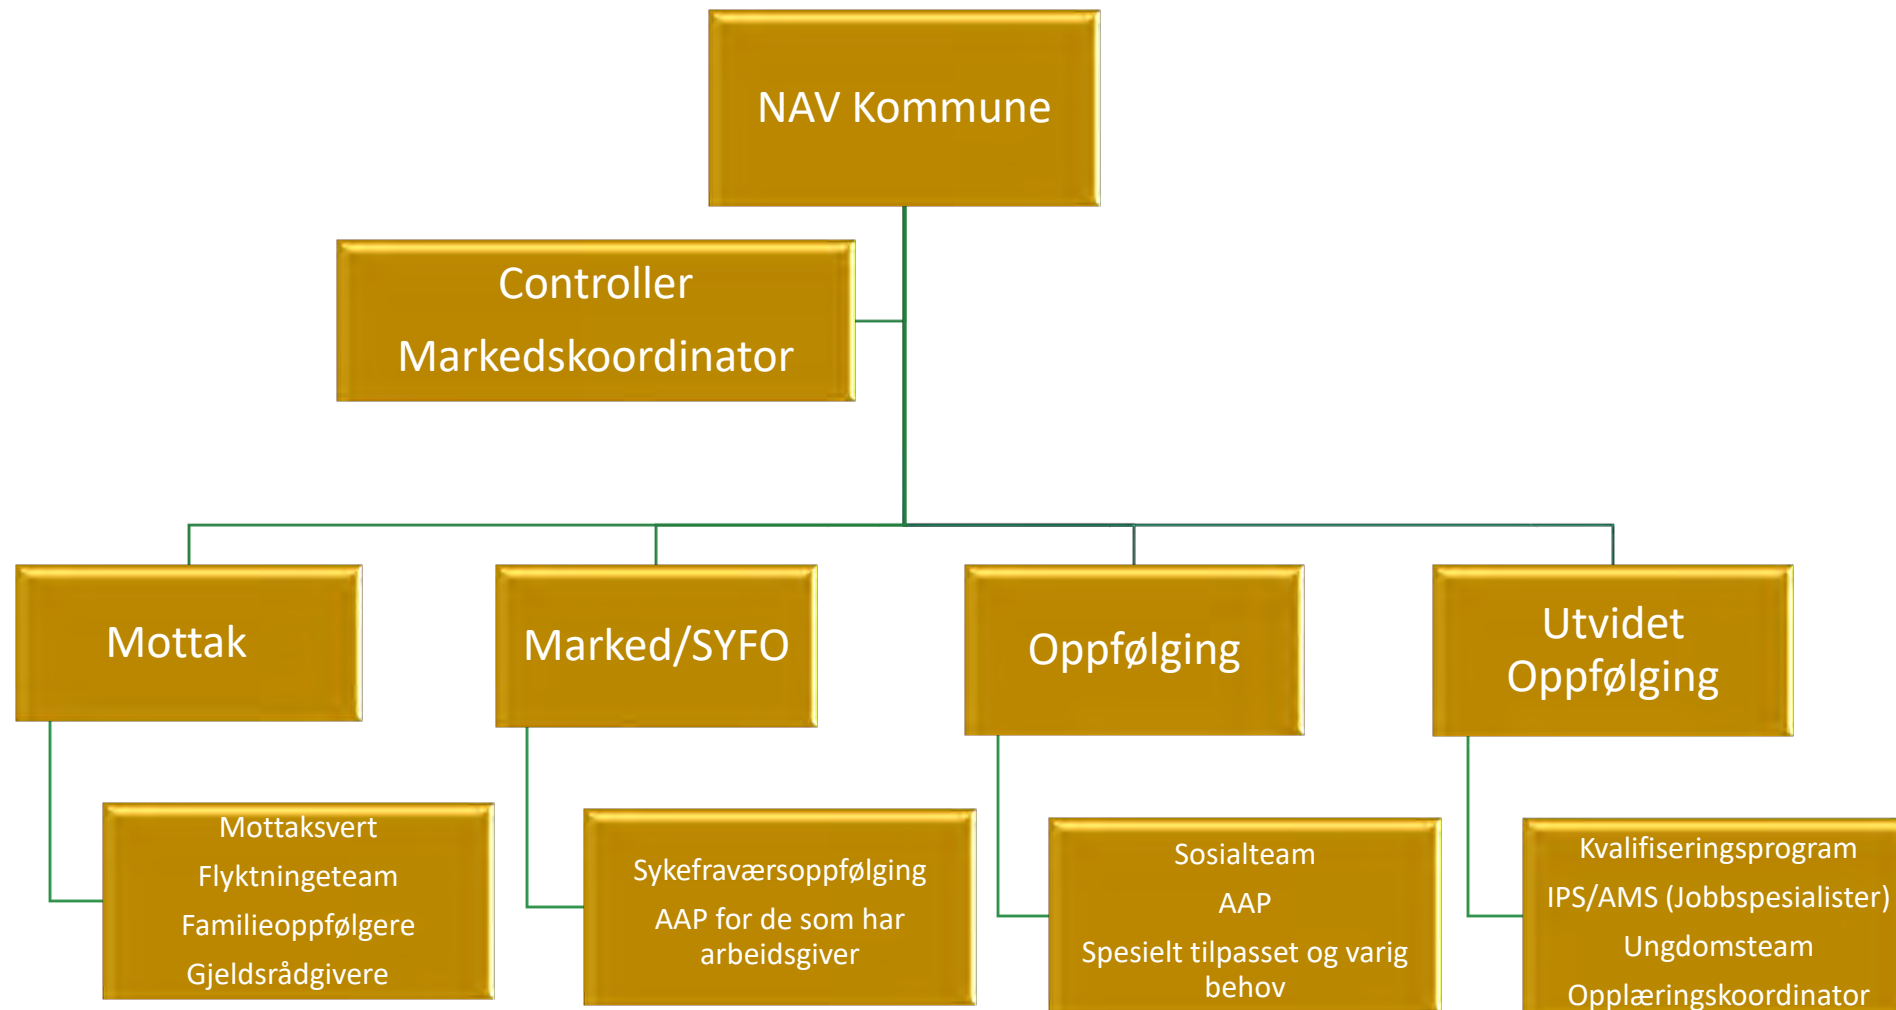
NAV Kommune

Controller

Markedskoordinator

Mottak

Marked/SYFO

Oppfølging

Utvidet Oppfølging

Mottaksvert

Flyktningeteam

Familieoppfølgere

Gjeldsrådgivere

Sykefraværsoppfølging

AAP for de som har arbeidsgiver

Sosialteam

AAP

Spesielt tilpasset og varig behov

Kvalifiseringsprogram

IPS/AMS (Jobbspesialister)

Ungdomsteam

Opplæringskoordinator